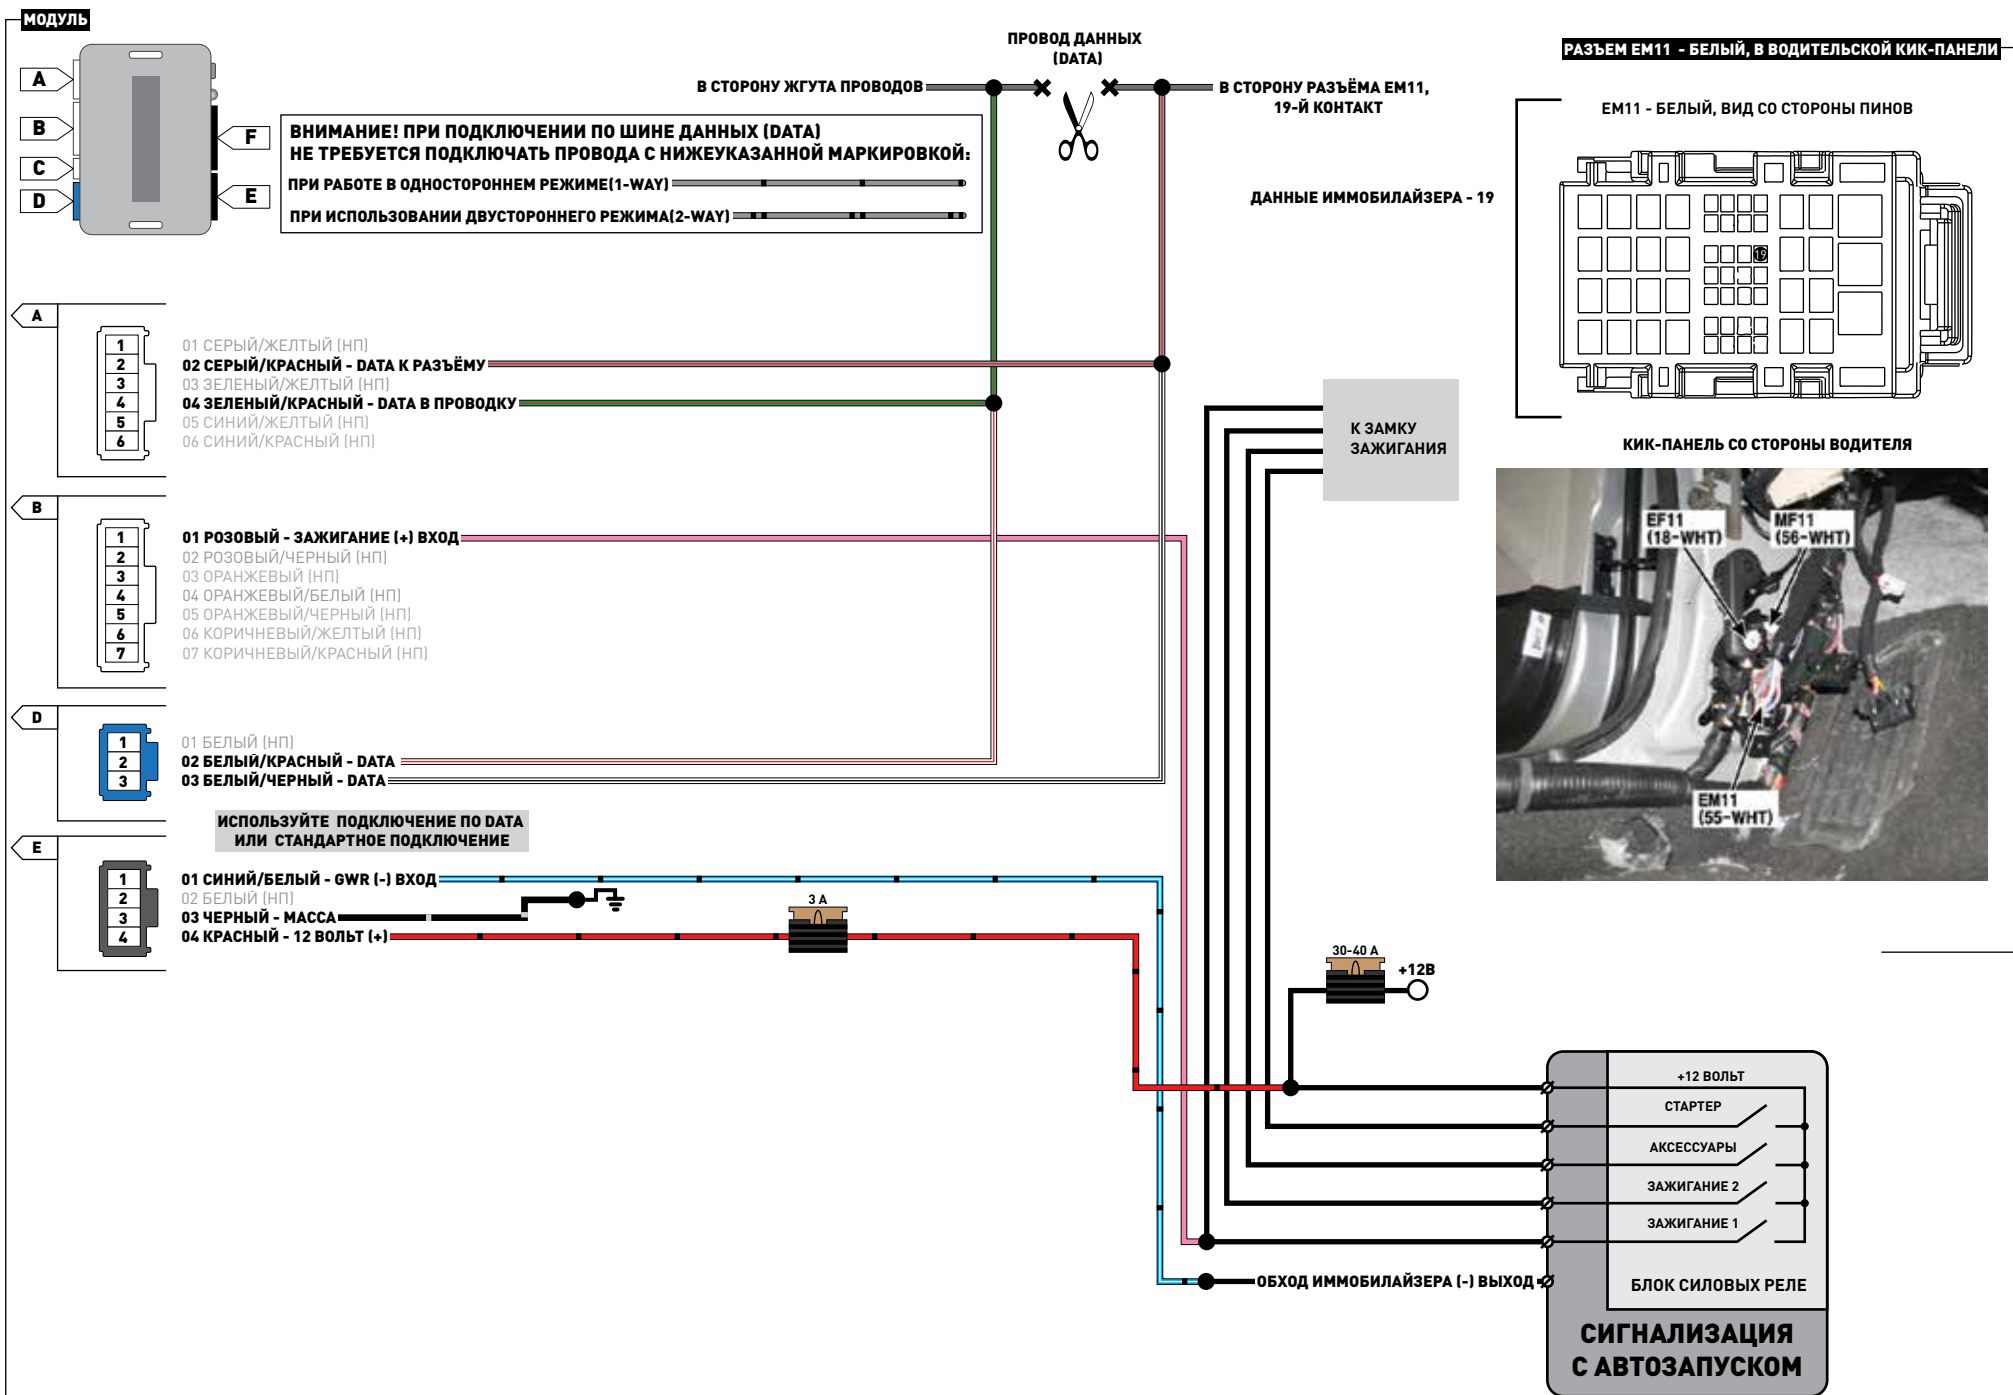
МОДУЛЬ

A
B
C
D
F
E

ПРОВОД ДАННЫХ (DATA)

В СТОРОНУ ЖГУТА ПРОВОДОВ

В СТОРОНУ РАЗЪЁМА EM11, 19-Й КОНТАКТ

ВНИМАНИЕ! ПРИ ПОДКЛЮЧЕНИИ ПО ШИНЕ ДАННЫХ (DATA) НЕ ТРЕБУЕТСЯ ПОДКЛЮЧАТЬ ПРОВОДА С НИЖЕУКАЗАННОЙ МАРКИРОВКОЙ:
ПРИ РАБОТЕ В ОДНОСТОРОННЕМ РЕЖИМЕ(1-WAY)
ПРИ ИСПОЛЬЗОВАНИИ ДВУСТОРОННЕГО РЕЖИМА(2-WAY)

РАЗЪЕМ EM11 - БЕЛЫЙ, В ВОДИТЕЛЬСКОЙ КИК-ПАНЕЛИ

EM11 - БЕЛЫЙ, ВИД СО СТОРОНЫ ПИНОВ

ДАННЫЕ ИММОБИЛАЙЗЕРА - 19

19

КИК-ПАНЕЛЬ СО СТОРОНЫ ВОДИТЕЛЯ

EF11 (18-WHT)
MF11 (56-WHT)
EM11 (55-WHT)

A
1
2
3
4
5
6
01 СЕРЫЙ/ЖЕЛТЫЙ (НП)
02 СЕРЫЙ/КРАСНЫЙ - DATA К РАЗЪЁМУ
03 ЗЕЛЕНЫЙ/ЖЕЛТЫЙ (НП)
04 ЗЕЛЕНЫЙ/КРАСНЫЙ - DATA В ПРОВОДКУ
05 СИНИЙ/ЖЕЛТЫЙ (НП)
06 СИНИЙ/КРАСНЫЙ (НП)

К ЗАМКУ ЗАЖИГАНИЯ

B
1
2
3
4
5
6
7
01 РОЗОВЫЙ - ЗАЖИГАНИЕ (+) ВХОД
02 РОЗОВЫЙ/ЧЕРНЫЙ (НП)
03 ОРАНЖЕВЫЙ (НП)
04 ОРАНЖЕВЫЙ/БЕЛЫЙ (НП)
05 ОРАНЖЕВЫЙ/ЧЕРНЫЙ (НП)
06 КОРИЧНЕВЫЙ/ЖЕЛТЫЙ (НП)
07 КОРИЧНЕВЫЙ/КРАСНЫЙ (НП)

D
1
2
3
01 БЕЛЫЙ (НП)
02 БЕЛЫЙ/КРАСНЫЙ - DATA
03 БЕЛЫЙ/ЧЕРНЫЙ - DATA

ИСПОЛЬЗУЙТЕ ПОДКЛЮЧЕНИЕ ПО DATA ИЛИ СТАНДАРТНОЕ ПОДКЛЮЧЕНИЕ

E
1
2
3
4
01 СИНИЙ/БЕЛЫЙ - GWR (-) ВХОД
02 БЕЛЫЙ (НП)
03 ЧЕРНЫЙ - МАССА
04 КРАСНЫЙ - 12 ВОЛЬТ (+)

3 А

30-40 А
+12В

+12 ВОЛЬТ
СТАРТЕР
АКСЕССУАРЫ
ЗАЖИГАНИЕ 2
ЗАЖИГАНИЕ 1
ОБХОД ИММОБИЛАЙЗЕРА (-) ВЫХОД
БЛОК СИЛОВЫХ РЕЛЕ

СИГНАЛИЗАЦИЯ С АВТОЗАПУСКОМ